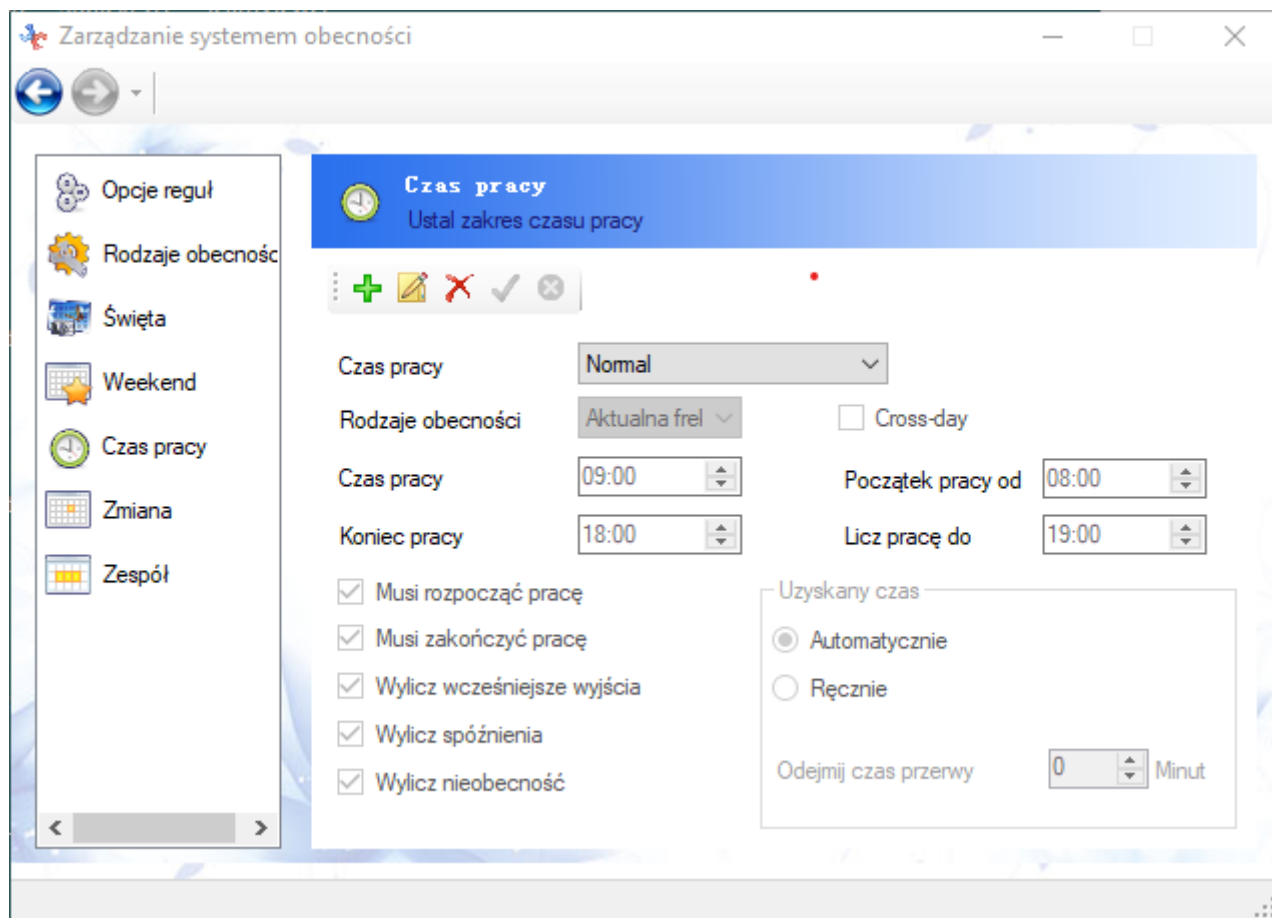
Zarządzanie systemem obecności

Opcje reguł
Rodzaje obecnośc
Święta
Weekend
Czas pracy
Zmiana
Zespół

Czas pracy
Ustal zakres czasu pracy

Czas pracy Normal
Rodzaje obecności Aktualna frel
Cross-day
Czas pracy 09:00
Początek pracy od 08:00
Koniec pracy 18:00
Licz pracę do 19:00

Musi rozpocząć pracę
Musi zakończyć pracę
Wylicz wcześniejsze wyjścia
Wylicz spóźnienia
Wylicz nieobecność

Uzyskany czas
Automatycznie
Ręcznie
Odejmij czas przerwy 0 Minut